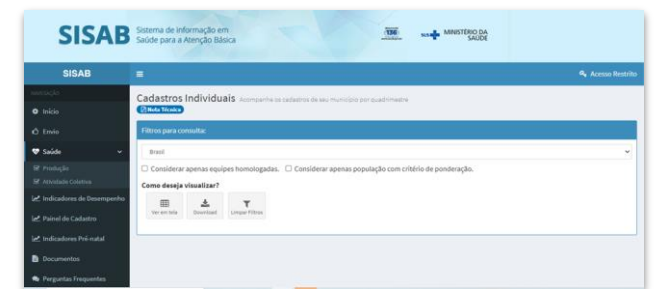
SISAB Sistema de informação em Saúde para a Atenção Básica

SUS MINISTÉRIO DA SAÚDE

SISAB

Acesso Restrito

NAVEGAÇÃO

Início

Envio

Saúde

Produção

Atividade Coletiva

Indicadores de Desempenho

Painel de Cadastro

Indicadores Pré-natal

Documentos

Perguntas Frequentes

Cadastros Individuais Acompanhe os cadastros de seu município por quadrimestre

Nota Técnica

Filtros para consulta:

Brasil

Considerar apenas equipes homologadas. Considerar apenas população com critério de ponderação.

Como deseja visualizar?

Ver em tela Download Limpar Filtros